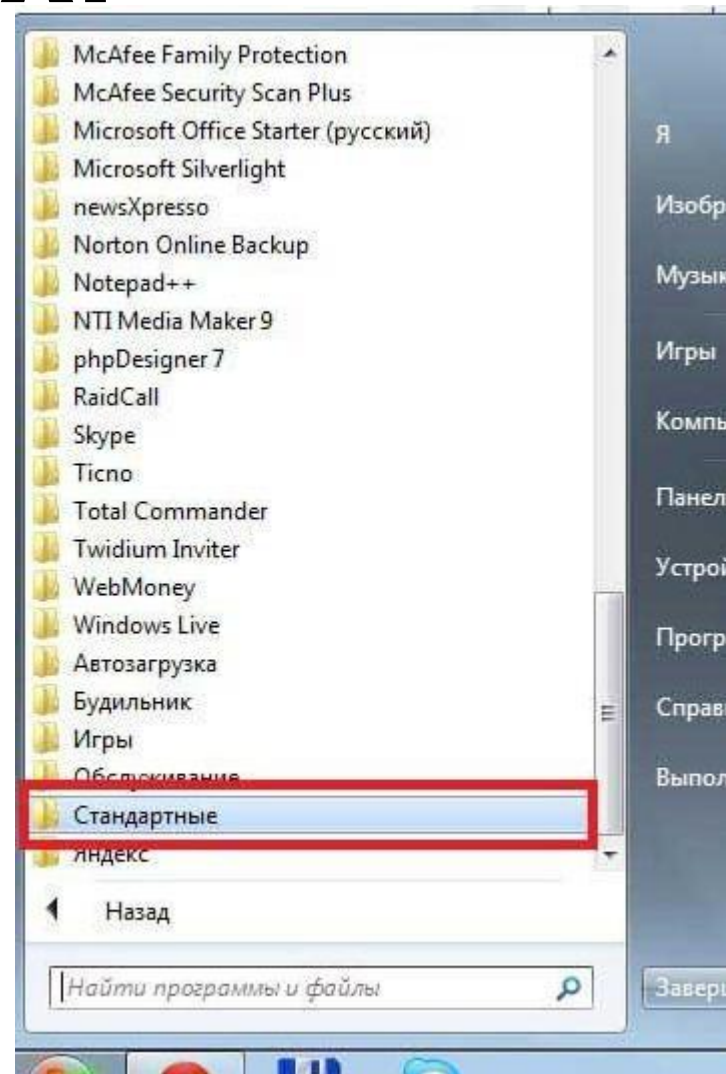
McAfee Family Protection
McAfee Security Scan Plus
Microsoft Office Starter (русский)
Microsoft Silverlight
newsXpresso
Norton Online Backup
Notepad++
NTI Media Maker 9
phpDesigner 7
RaidCall
Skype
Ticno
Total Commander
Twidium Inviter
WebMoney
Windows Live
Автозагрузка
Будильник
Игры
Обслуживание
Стандартные
Яндекс

Назад

Найти программы и файлы

Я
Изобр
Музык
Игры
Компь
Панел
Устрой
Прогр
Справ
Выпол
Завер